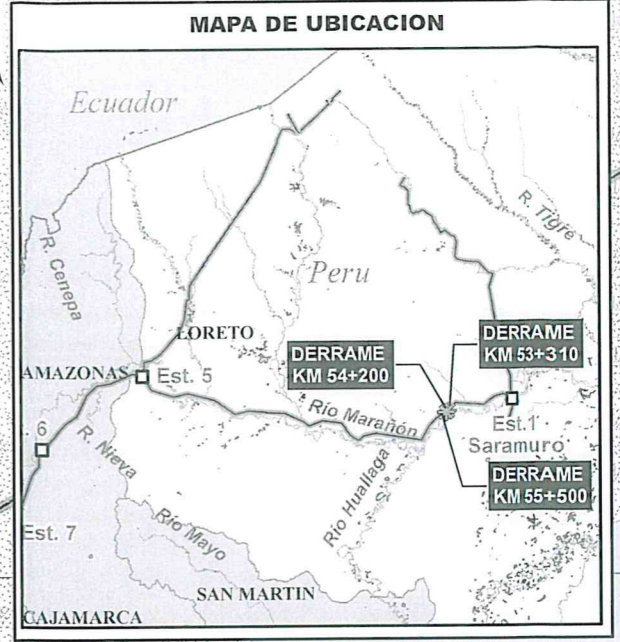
MAPA DE UBICACION

Ecuador

R. Tigre

R. Cenepa

Peru

LORETO

DERRAME KM 53+310

DERRAME KM 54+200

AMAZONAS

Est. 5

Río Marañon

Est.1

Saramuro

. 6

R. Nieva

Río Huallaga

DERRAME KM 55+500

Río Mayo

Est. 7

SAN MARTIN

CAJAMARCA